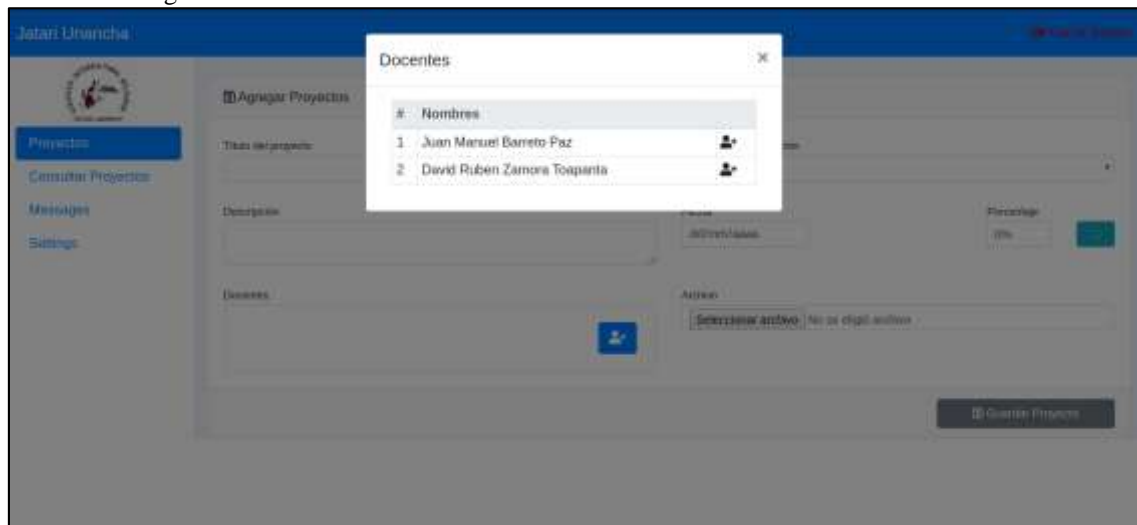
Jatari Unancha

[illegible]

Proyectos
Consultar Proyectos
Messages
Settings

Agregar Proyectos

Titulo del proyecto

Descripción

Docentes

Fecha
dd/mm/aaaa

Porcentaje
0%

Archivo
Seleccionar archivo No se eligió archivo

Guardar Proyecto

Docentes

| # | Nombres |
|---|---|
| 1 | Juan Manuel Barreto Paz |
| 2 | David Ruben Zamora Toapanta |